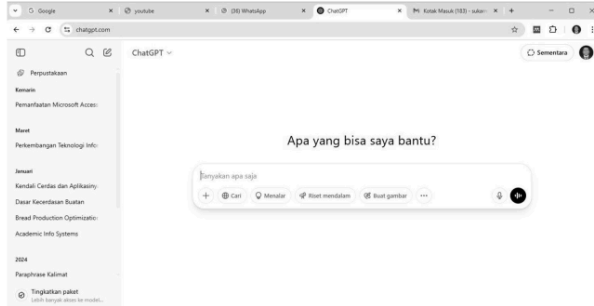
Google
youtube
(38) WhatsApp
ChatGPT
Kotak Masuk (183) - sukan
chatgpt.com

Perpustakaan

Kemarin
Pemanfaatan Microsoft Access

Maret
Perkembangan Teknologi Info

Januari
Kendali Cerdas dan Aplikasinya
Dasar Kecerdasan Buatan
Bread Production Optimizatio
Academic Info Systems

2024
Paraphrase Kalimat

Tingkatkan paket
Lebih banyak akses ke model...

ChatGPT
Sementara

Apa yang bisa saya bantu?

Tanyakan apa saja
Cari
Menalar
Riset mendalam
Buat gambar
...